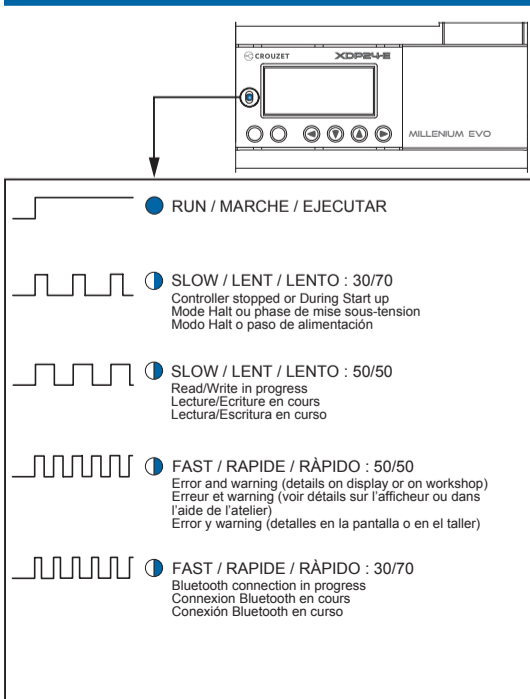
CROUZET
XD26-E

MILLENIUM EVO

RUN / MARCHE / EJECUTAR

SLOW / LENT / LENTO : 30/70
Controller stopped or During Start up
Mode Halt ou phase de mise sous-tension
Modo Halt o paso de alimentación

SLOW / LENT / LENTO : 50/50
Read/Write in progress
Lecture/Ecriture en cours
Lectura/Escritura en curso

FAST / RAPIDE / RÀPIDO : 50/50
Error and warning (details on display or on workshop)
Erreur et warning (voir détails sur l'afficheur ou dans l'aide de l'atelier)
Error y warning (detalles en la pantalla o en el taller)

FAST / RAPIDE / RÀPIDO : 30/70
Bluetooth connection in progress
Connexion Bluetooth en cours
Conexión Bluetooth en curso